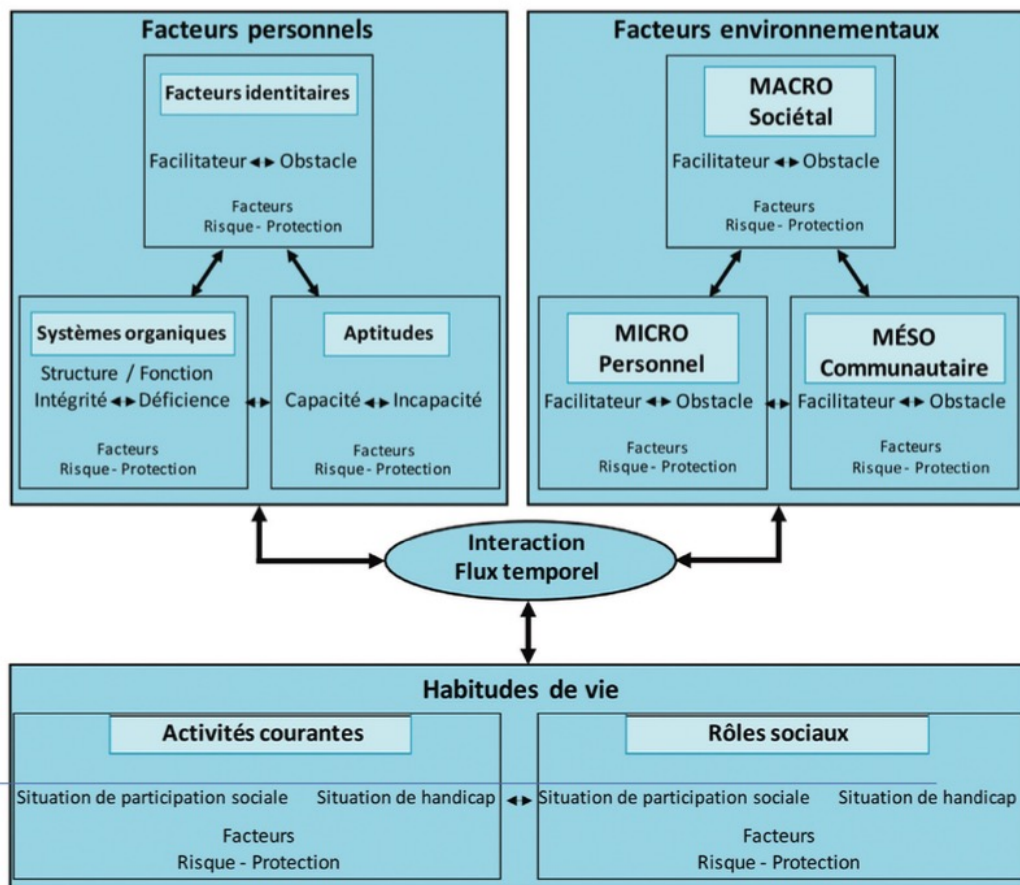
Facteurs personnels

Facteurs identitaires

Facilitateur ◄► Obstacle

Facteurs
Risque - Protection

Systèmes organiques

Structure / Fonction
Intégrité ◄► Déficience

Facteurs
Risque - Protection

Aptitudes

Capacité ◄► Incapacité

Facteurs
Risque - Protection

Facteurs environnementaux

MACRO
Sociétal

Facilitateur ◄► Obstacle

Facteurs
Risque - Protection

MICRO
Personnel

Facilitateur ◄► Obstacle

Facteurs
Risque - Protection

MÉSO
Communautaire

Facilitateur ◄► Obstacle

Facteurs
Risque - Protection

Interaction
Flux temporel

Habitudes de vie

Activités courantes

Situation de participation sociale Situation de handicap

Facteurs
Risque - Protection

Rôles sociaux

Situation de participation sociale Situation de handicap

Facteurs
Risque - Protection